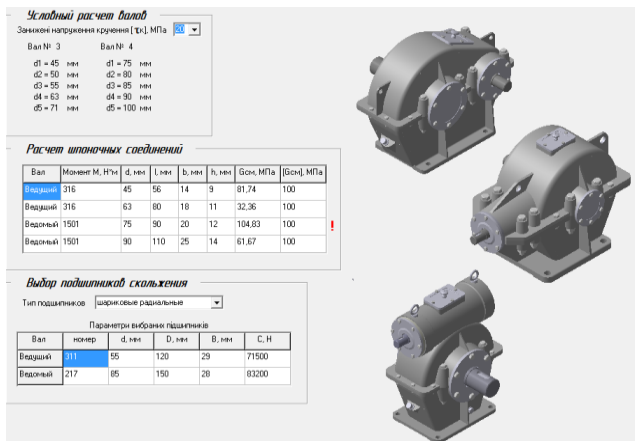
Условный расчет валов

Занижені напруження кручення [τк], МПа 20

Вал № 3
d1 = 45 мм
d2 = 50 мм
d3 = 55 мм
d4 = 63 мм
d5 = 71 мм

Вал № 4
d1 = 75 мм
d2 = 80 мм
d3 = 85 мм
d4 = 90 мм
d5 = 100 мм

Расчет шпоночных соединений

| Вал | Момент М, Н*м | d, мм | l, мм | b, мм | h, мм | Gсм, МПа | [Gсм], МПа |
|---|---|---|---|---|---|---|---|
| Ведущий | 316 | 45 | 56 | 14 | 9 | 81,74 | 100 |
| Ведущий | 316 | 63 | 80 | 18 | 11 | 32,36 | 100 |
| Ведомый | 1501 | 75 | 90 | 20 | 12 | 104,83 | 100 |
| Ведомый | 1501 | 90 | 110 | 25 | 14 | 61,67 | 100 |

!

Выбор подшипников скольжения

Тип подшипников шариковые радиальные

Параметри вибраних підшипників

| Вал | номер | d, мм | D, мм | B, мм | C, H |
|---|---|---|---|---|---|
| Ведущий | 311 | 55 | 120 | 29 | 71500 |
| Ведомый | 217 | 85 | 150 | 28 | 83200 |